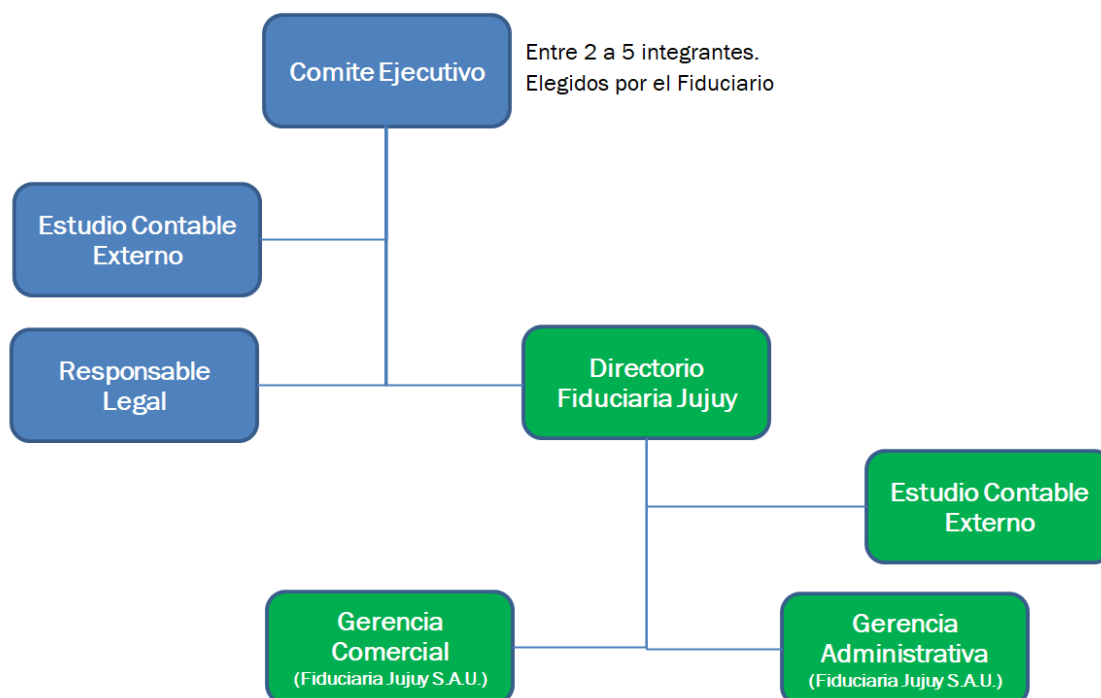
Comite Ejecutivo

Entre 2 a 5 integrantes.
Elegidos por el Fiduciario

Estudio Contable Externo

Responsable Legal

Directorio Fiduciaria Jujuy

Estudio Contable Externo

Gerencia Comercial
(Fiduciaria Jujuy S.A.U.)

Gerencia Administrativa
(Fiduciaria Jujuy S.A.U.)